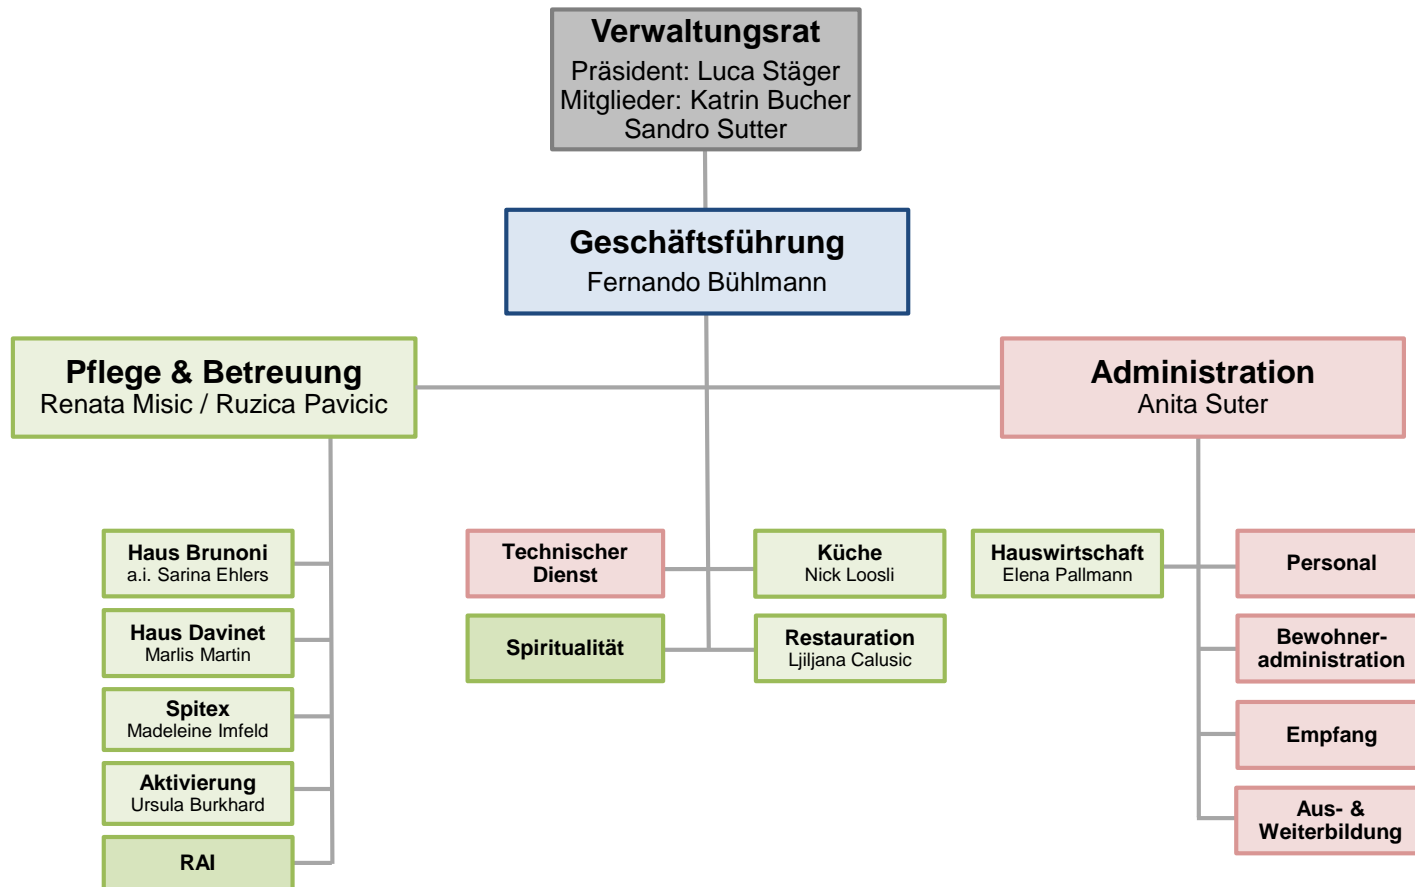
Verwaltungsrat
Präsident: Luca Stäger
Mitglieder: Katrin Bucher
Sandro Sutter

Geschäftsführung
Fernando Bühlmann

Pflege & Betreuung
Renata Misic / Ruzica Pavicic

Administration
Anita Suter

Haus Brunoni
a.i. Sarina Ehlers

Haus Davinet
Marlis Martin

Spitex
Madeleine Imfeld

Aktivierung
Ursula Burkhard

RAI

Technischer Dienst

Spiritualität

Küche
Nick Loosli

Restauration
Ljiljana Calusic

Hauswirtschaft
Elena Pallmann

Personal

Bewohneradministration

Empfang

Aus- & Weiterbildung